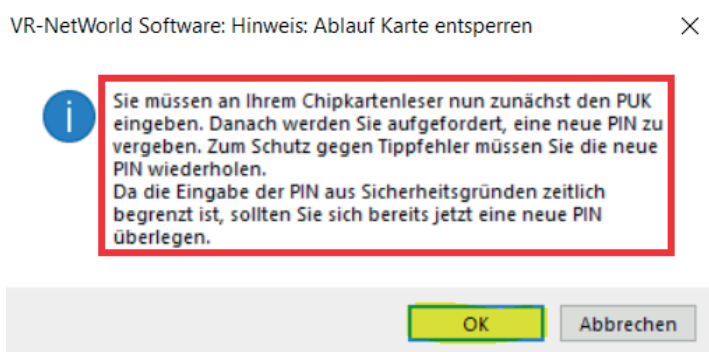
VR-NetWorld Software: Hinweis: Ablauf Karte entsperren

×

Sie müssen an Ihrem Chipkartenleser nun zunächst den PUK eingeben. Danach werden Sie aufgefordert, eine neue PIN zu vergeben. Zum Schutz gegen Tippfehler müssen Sie die neue PIN wiederholen.
Da die Eingabe der PIN aus Sicherheitsgründen zeitlich begrenzt ist, sollten Sie sich bereits jetzt eine neue PIN überlegen.

OK

Abbrechen